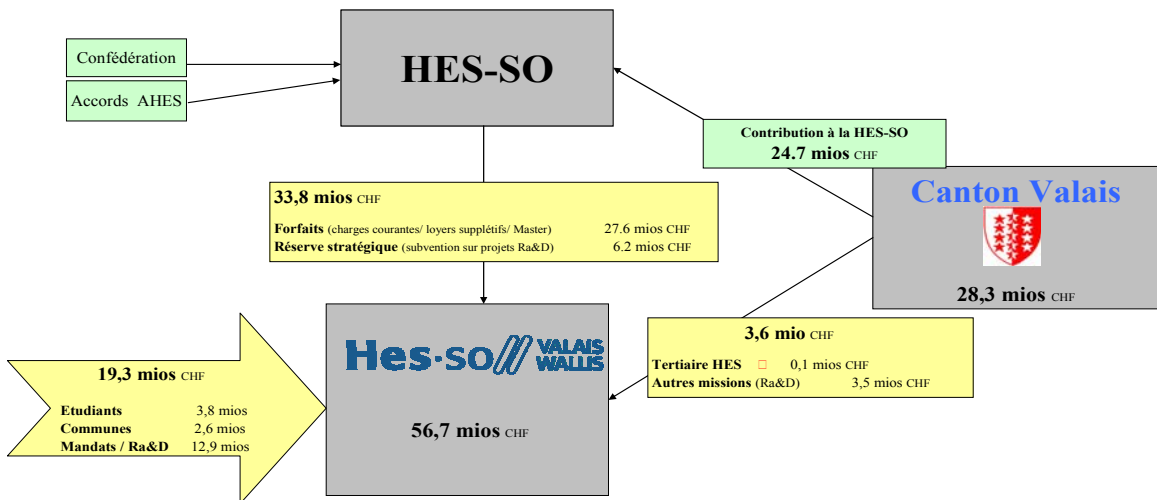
Confédération

Accords AHES

HES-SO

Contribution à la HES-SO
24.7 mios CHF

Canton Valais

28,3 mios CHF

33,8 mios CHF

Forfaits (charges courantes/ loyers supplétifs/ Master) 27.6 mios CHF
Réserve stratégique (subvention sur projets Ra&D) 6.2 mios CHF

Hes·so// VALAIS WALLIS

56,7 mios CHF

3,6 mio CHF

Tertiaire HES □ 0,1 mios CHF
Autres missions (Ra&D) 3,5 mios CHF

19,3 mios CHF

Etudiants 3,8 mios
Communes 2,6 mios
Mandats / Ra&D 12,9 mios